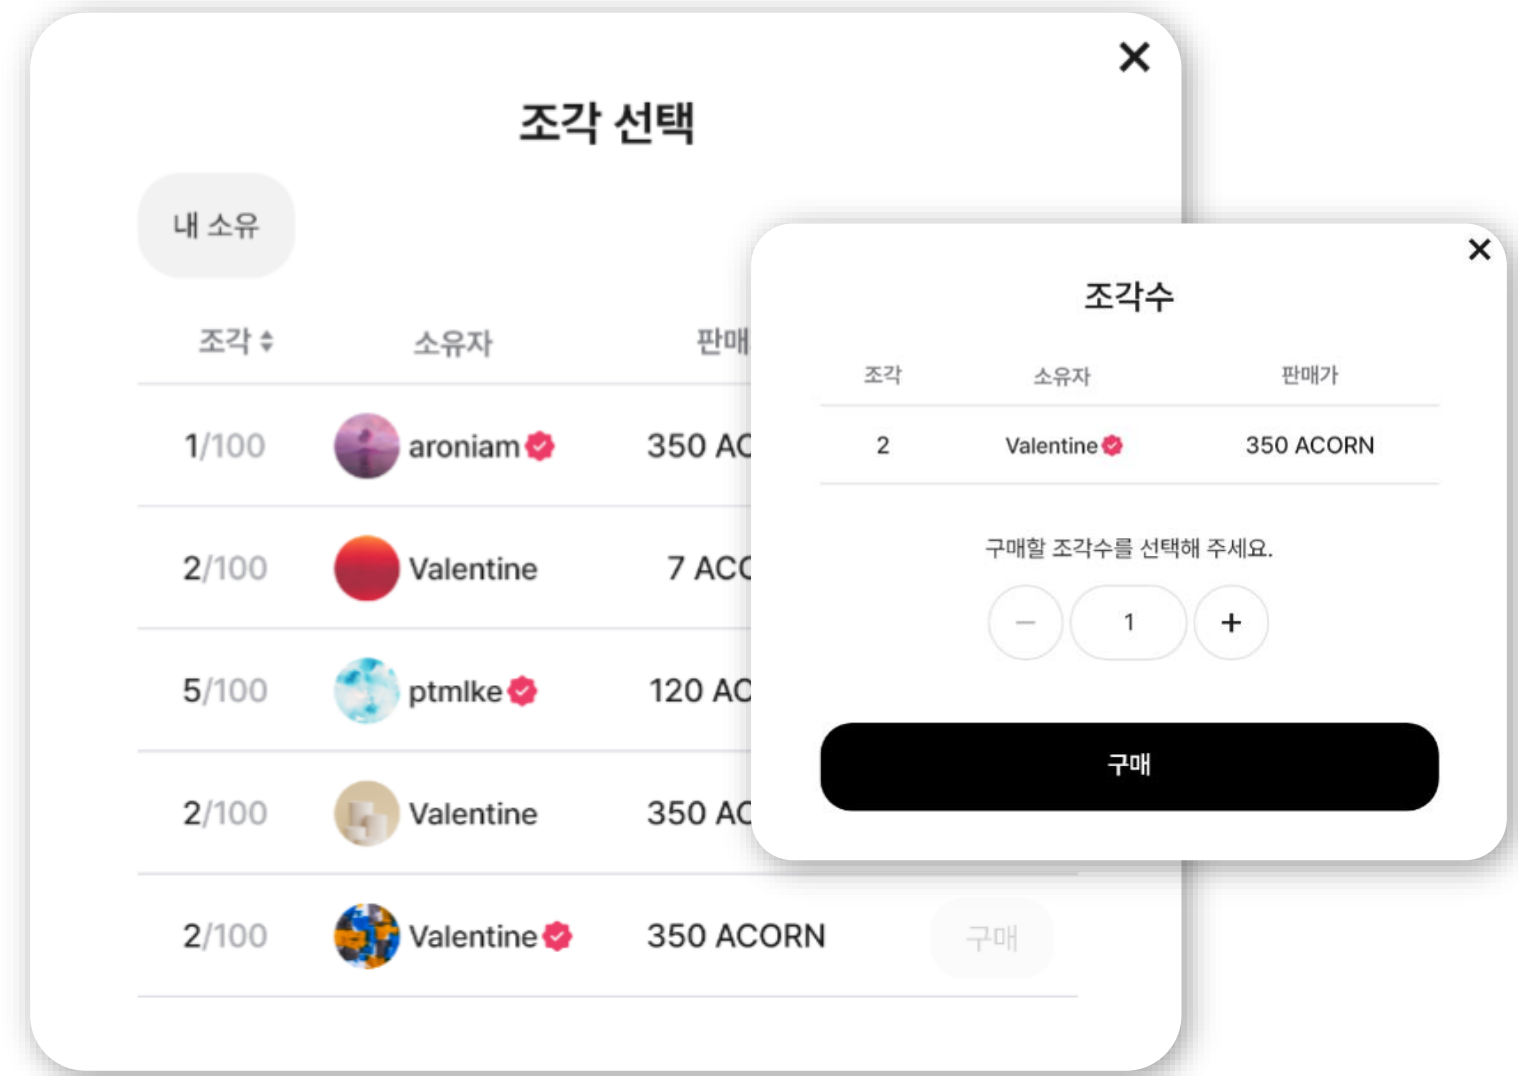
×

조각 선택

내 소유

| 조각 ⇕ | 소유자 | 판매 |
|---|---|---|
| 1/100 | aroniam | 350 AC |
| 2/100 | Valentine | 7 ACC |
| 5/100 | ptmlke | 120 AC |
| 2/100 | Valentine | 350 AC |
| 2/100 | Valentine | 350 ACORN | 구매 |

×

조각수

| 조각 | 소유자 | 판매가 |
|---|---|---|
| 2 | Valentine | 350 ACORN |

구매할 조각수를 선택해 주세요.

− 1 +

구매